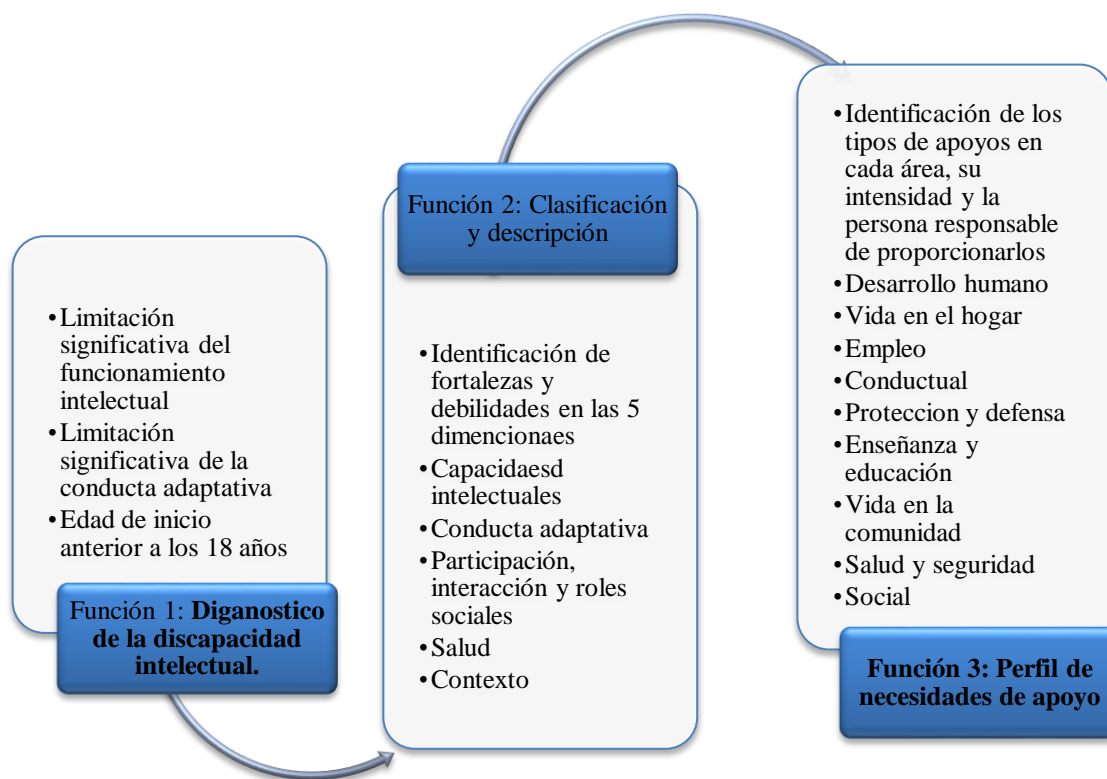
• Limitación significativa del funcionamiento intelectual
• Limitación significativa de la conducta adaptativa
• Edad de inicio anterior a los 18 años

Función 1: **Diganostico de la discapacidad intelectual.**

Función 2: Clasificación y descripción

• Identificación de fortalezas y debilidades en las 5 dimencionaes
• Capacidaesd intelectuales
• Conducta adaptativa
• Participación, interacción y roles sociales
• Salud
• Contexto

• Identificación de los tipos de apoyos en cada área, su intensidad y la persona responsable de proporcionarlos
• Desarrollo humano
• Vida en el hogar
• Empleo
• Conductual
• Proteccion y defensa
• Enseñanza y educación
• Vida en la comunidad
• Salud y seguridad
• Social

**Función 3: Perfil de necesidades de apoyo**